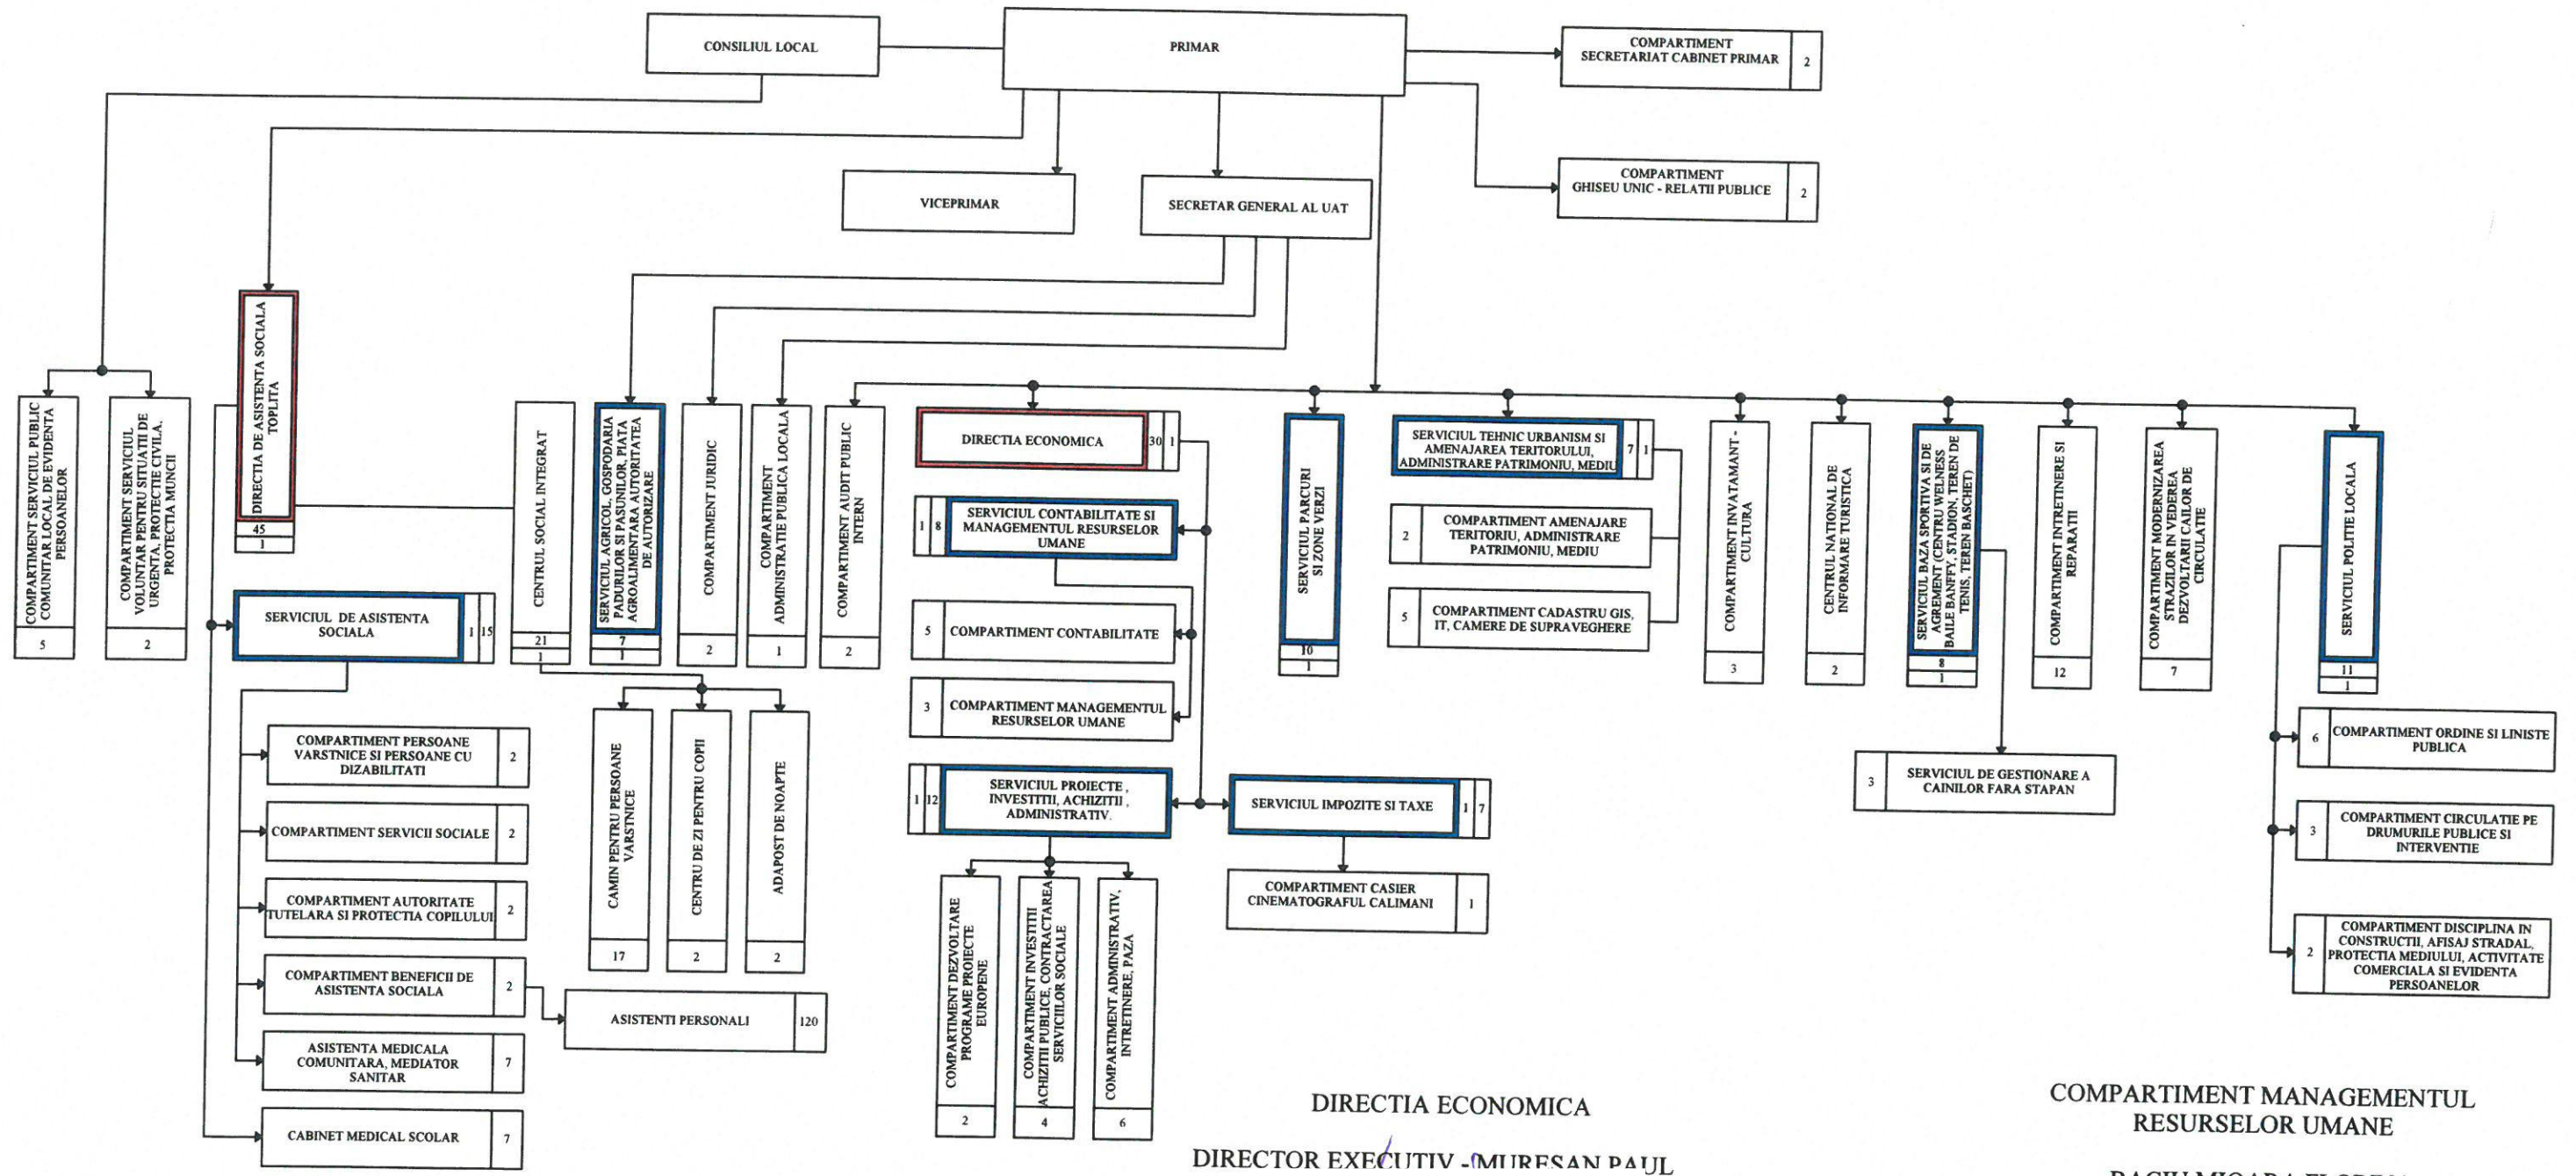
CONSILIUL LOCAL

PRIMAR

COMPARTIMENT SECRETARIAT CABINET PRIMAR 2

COMPARTIMENT GHISEU UNIC - RELATII PUBLICE 2

VICEPRIMAR

SECRETAR GENERAL AL UAT

COMPARTIMENT SERVICIUL PUBLIC COMUNITAR LOCAL DE EVIDENTA PERSOANELOR 5

COMPARTIMENT SERVICIUL VOLUNTAR PENTRU SITUATII DE URGENTA, PROTECTIE CIVILA, PROTECTIA MUNCII 2

DIRECTIA DE ASISTENTA SOCIALA TOPLITA 45 1

CENTRUL SOCIAL INTEGRAT 21 1

SERVICIUL AGRICOL, GOSPODARIA PADURILOR SI PASUNILOR, PIATA AGROALIMENTARA AUTORITATEA DE AUTORIZARE 7 1

COMPARTIMENT JURIDIC 2

COMPARTIMENT ADMINISTRATIE PUBLICA LOCALA 1

COMPARTIMENT AUDIT PUBLIC INTERN 2

DIRECTIA ECONOMICA 30 1

SERVICIUL CONTABILITATE SI MANAGEMENTUL RESURSELOR UMANE 1 8

5 COMPARTIMENT CONTABILITATE

3 COMPARTIMENT MANAGEMENTUL RESURSELOR UMANE

SERVICIUL PROIECTE, INVESTITII, ACHIZITII, ADMINISTRATIV. 1 12

SERVICIUL IMPOZITE SI TAXE 1 7

COMPARTIMENT CASIER CINEMATOGRAFUL CALIMANI 1

COMPARTIMENT DEZVOLTARE PROGRAME PROIECTE EUROPENE 2

COMPARTIMENT INVESTITII ACHIZITII PUBLICE, CONTRACTAREA SERVICIILOR SOCIALE 4

COMPARTIMENT ADMINISTRATIV, INTRETINERE, PAZA 6

SERVICIUL PARCURI SI ZONE VERZI 10 1

SERVICIUL TEHNIC URBANISM SI AMENAJAREA TERITORULUI, ADMINISTRARE PATRIMONIU, MEDIU 7 1

2 COMPARTIMENT AMENAJARE TERITORIU, ADMINISTRARE PATRIMONIU, MEDIU

5 COMPARTIMENT CADASTRU GIS, IT, CAMERE DE SUPRAVEGHERE

COMPARTIMENT INVATAMANT - CULTURA 3

CENTRUL NATIONAL DE INFORMARE TURISTICA 2

SERVICIUL BAZA SPORTIVA SI DE AGREMENT (CENTRU WELNESS BAILE BANFFY, STADION, TEREN DE TENIS, TEREN BASCHET) 8 1

3 SERVICIUL DE GESTIONARE A CAINILOR FARA STAPAN

COMPARTIMENT INTRETINERE SI REPARATII 12

COMPARTIMENT MODERNIZAREA STRAZILOR IN VEDEREA DEZVOLTARII CAILOR DE CIRCULATIE 7

SERVICIUL POLITIE LOCALA 11 1

6 COMPARTIMENT ORDINE SI LINISTE PUBLICA

3 COMPARTIMENT CIRCULATIE PE DRUMURILE PUBLICE SI INTERVENTIE

2 COMPARTIMENT DISCIPLINA IN CONSTRUCTII, AFISAJ STRADAL, PROTECTIA MEDIULUI, ACTIVITATE COMERCIALA SI EVIDENTA PERSOANELOR

SERVICIUL DE ASISTENTA SOCIALA 1 15

COMPARTIMENT PERSOANE VARSTNICE SI PERSOANE CU DIZABILITATI 2

COMPARTIMENT SERVICII SOCIALE 2

COMPARTIMENT AUTORITATE TUTELARA SI PROTECTIA COPILULUI 2

COMPARTIMENT BENEFICII DE ASISTENTA SOCIALA 2

ASISTENTI PERSONALI 120

ASISTENTA MEDICALA COMUNITARA, MEDIATOR SANITAR 7

CABINET MEDICAL SCOLAR 7

CAMIN PENTRU PERSOANE VARSTNICE 17

CENTRU DE ZI PENTRU COPII 2

ADAPOST DE NOAPTE 2

DIRECTIA ECONOMICA

DIRECTOR EXECUTIV - MURESAN PAUL

COMPARTIMENT MANAGEMENTUL RESURSELOR UMANE

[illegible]